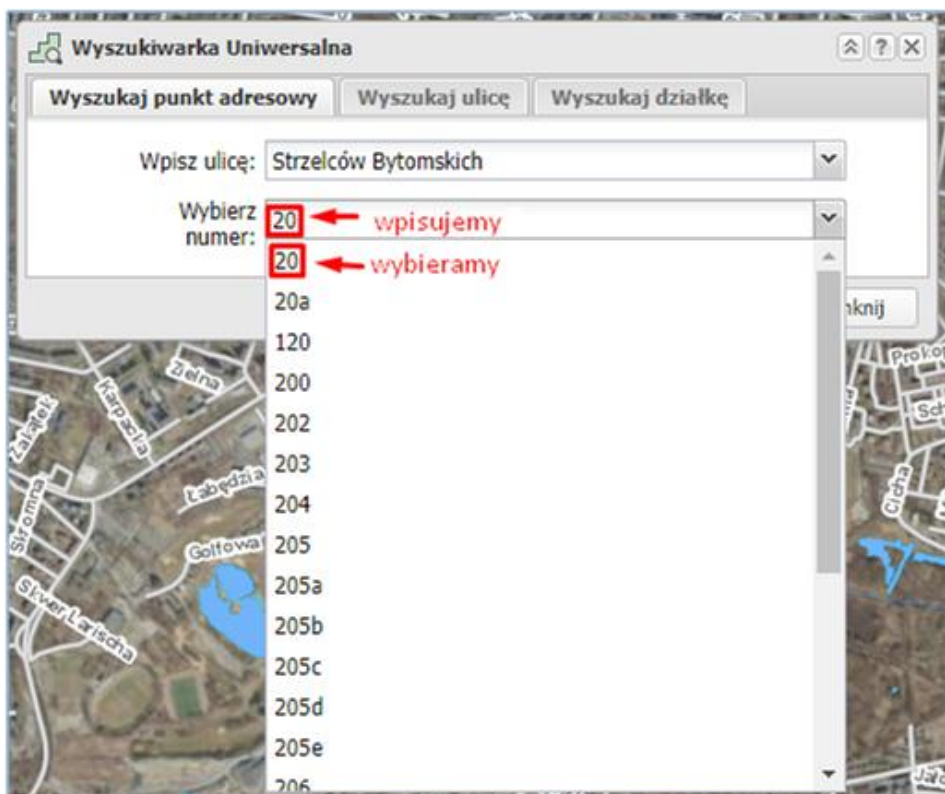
Wyszukiwarka Uniwersalna

Wyszukaj punkt adresowy | Wyszukaj ulicę | Wyszukaj działkę

Wpisz ulicę: Strzelców Bytomskich

Wybierz numer: 20 wpisujemy

20 wybieramy
20a
120
200
202
203
204
205
205a
205b
205c
205d
205e
206

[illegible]knij

Zielna
Karpacka
Załątek
Łabędzia
Stromna
Golfowa
Skwer Larischa
Prokop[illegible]
Sch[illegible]
Cicha
Jała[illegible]